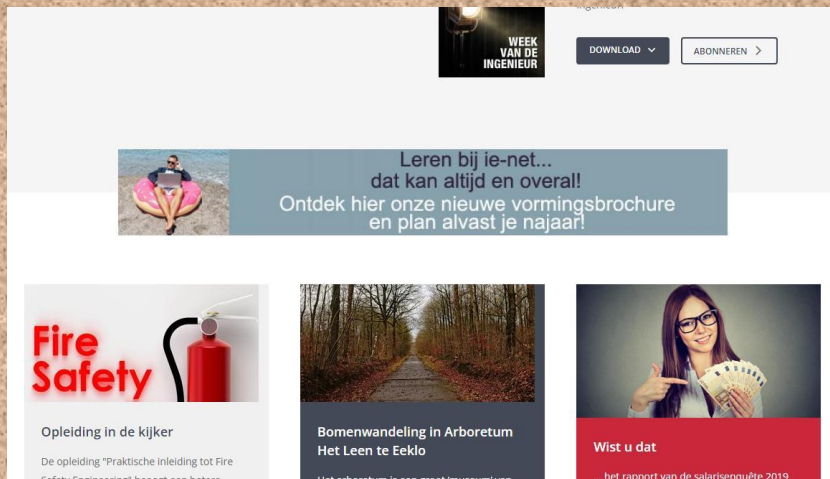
WEEK VAN DE INGENIEUR

DOWNLOAD

ABONNEREN

Leren bij ie-net...
dat kan altijd en overal!
Ontdek hier onze nieuwe vormingsbrochure
en plan alvast je najaar!

Fire Safety

Opleiding in de kijker

De opleiding "Praktische inleiding tot Fire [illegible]

Bomenwandeling in Arboretum Het Leen te Eeklo

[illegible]

Wist u dat

het rapport van de salarisenquête 2019 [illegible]